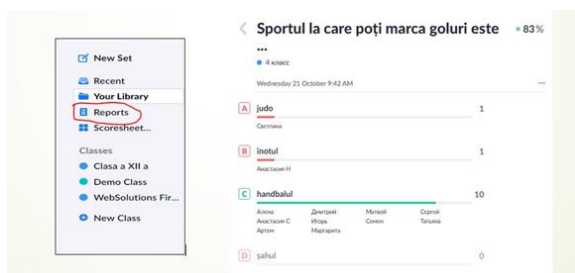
New Set
Recent
Your Library
Reports
Scoresheet...
Classes
Clasa a XII a
Demo Class
WebSolutions Fir...
New Class

Sportul la care poți marca goluri este ...
• 83%
4 класс
Wednesday 21 October 9:42 AM
...

A judo 1
Светлана

B înotul 1
Анастасия Н

C handbalul 10
Алена Дмитрий Матвей Сергей
Анастасия С Игорь Семен Татьяна
Артем Маргарита

D șahul 0